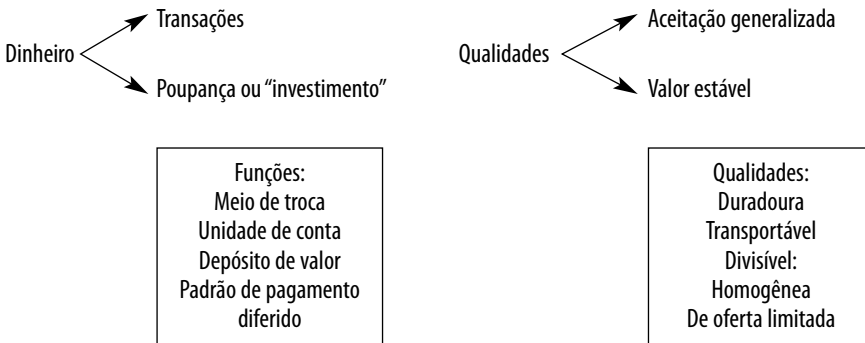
Dinheiro

Transações

Poupança ou "investimento"

Qualidades

Aceitação generalizada

Valor estável

Funções:
Meio de troca
Unidade de conta
Depósito de valor
Padrão de pagamento diferido

Qualidades:
Duradoura
Transportável
Divisível:
Homogênea
De oferta limitada